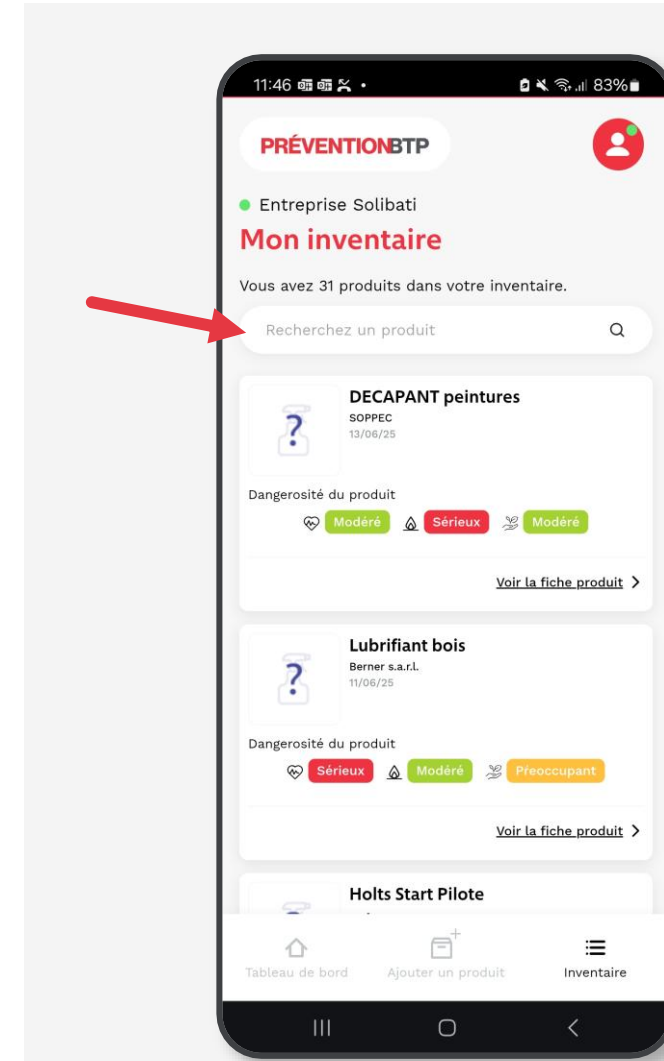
11:46 • 83%

PRÉVENTIONBTP

Entreprise Solibati

Mon inventaire

Vous avez 31 produits dans votre inventaire.

Recherchez un produit

DECAPANT peintures
SOPPEC
13/06/25

Dangerosité du produit
Modéré Sérieux Modéré

Voir la fiche produit

Lubrifiant bois
Berner s.a.r.l.
11/06/25

Dangerosité du produit
Sérieux Modéré Preoccupant

Voir la fiche produit

Holts Start Pilote

Tableau de bord Ajouter un produit Inventaire